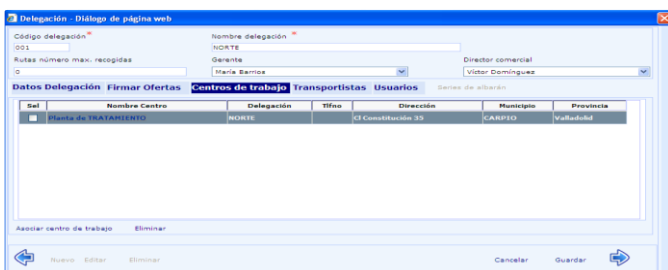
Delegación - Diálogo de página web

Código delegación *
001

Nombre delegación *
NORTE

Rutas número max. recogidas
0

Gerente
María Barrios

Director comercial
Víctor Domínguez

Datos Delegación Firmar Ofertas Centros de trabajo Transportistas Usuarios Series de albarán

| Sel | Nombre Centro | Delegación | Tlfno | Dirección | Municipio | Provincia |
|---|---|---|---|---|---|---|
| | Planta de TRATAMIENTO | NORTE | | Cl Constitución 35 | CARPIO | Valladolid |

Asociar centro de trabajo Eliminar

Nuevo Editar Eliminar

Cancelar Guardar